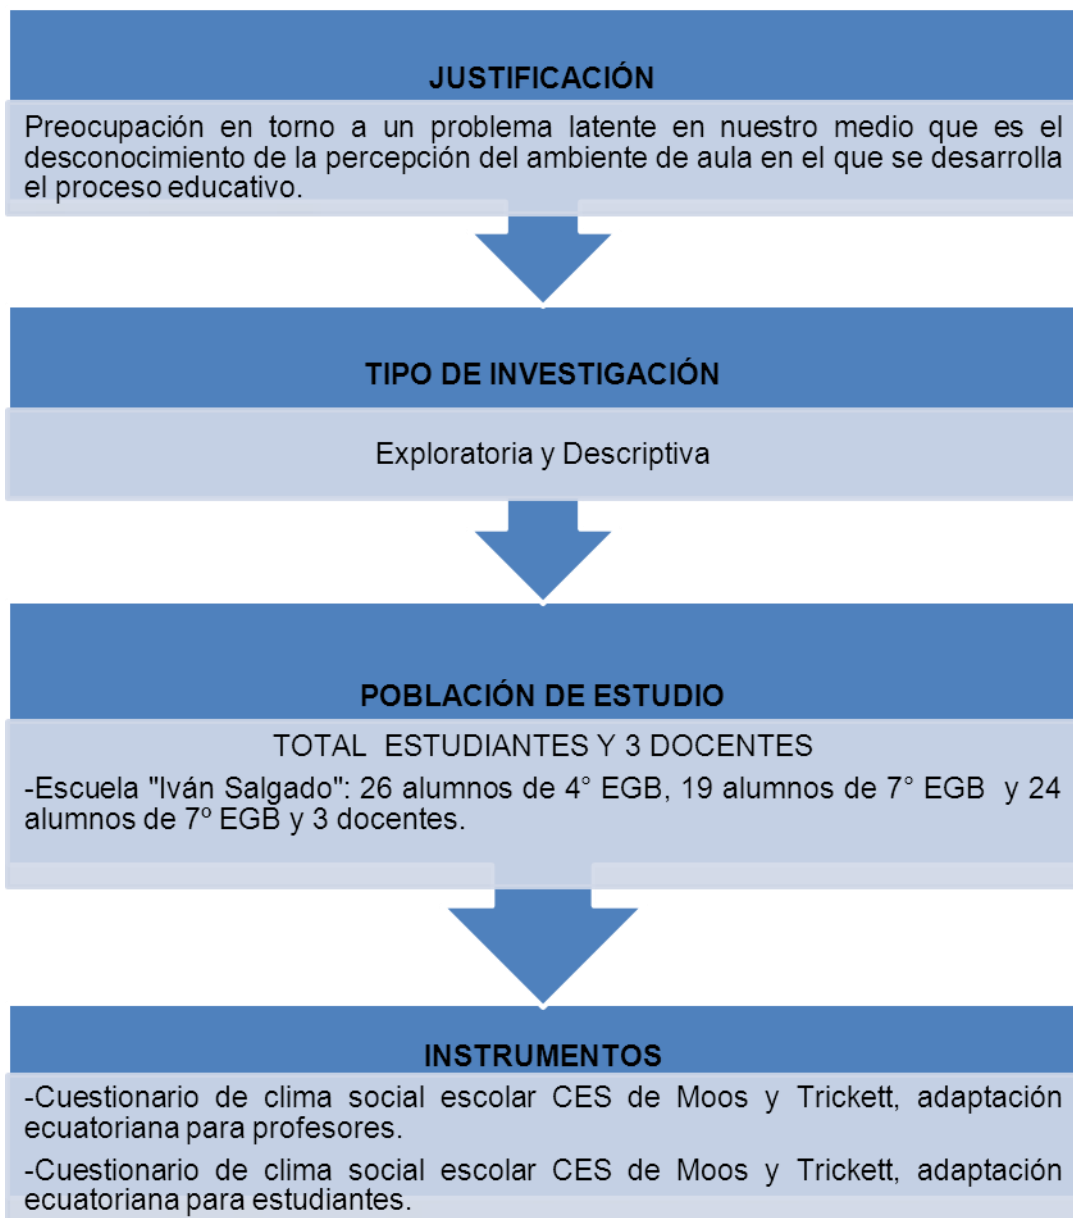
JUSTIFICACIÓN

Preocupación en torno a un problema latente en nuestro medio que es el desconocimiento de la percepción del ambiente de aula en el que se desarrolla el proceso educativo.

TIPO DE INVESTIGACIÓN

Exploratoria y Descriptiva

POBLACIÓN DE ESTUDIO

TOTAL ESTUDIANTES Y 3 DOCENTES

-Escuela "Iván Salgado": 26 alumnos de 4° EGB, 19 alumnos de 7° EGB y 24 alumnos de 7º EGB y 3 docentes.

INSTRUMENTOS

-Cuestionario de clima social escolar CES de Moos y Trickett, adaptación ecuatoriana para profesores.

-Cuestionario de clima social escolar CES de Moos y Trickett, adaptación ecuatoriana para estudiantes.